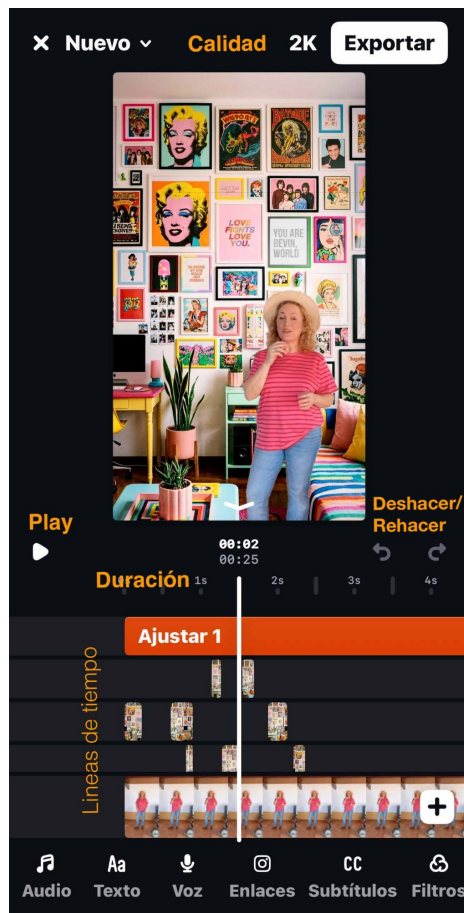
✕ Nuevo ⌄ Calidad 2K Exportar

LOVE FIGHTS LOVE YOU.

YOU ARE BEVIN, WORLD

Play

Deshacer/ Rehacer

00:02
00:25

Duración 1s 2s 3s 4s

Ajustar 1

Lineas de tiempo

+

Audio Texto Voz Enlaces Subtítulos Filtros